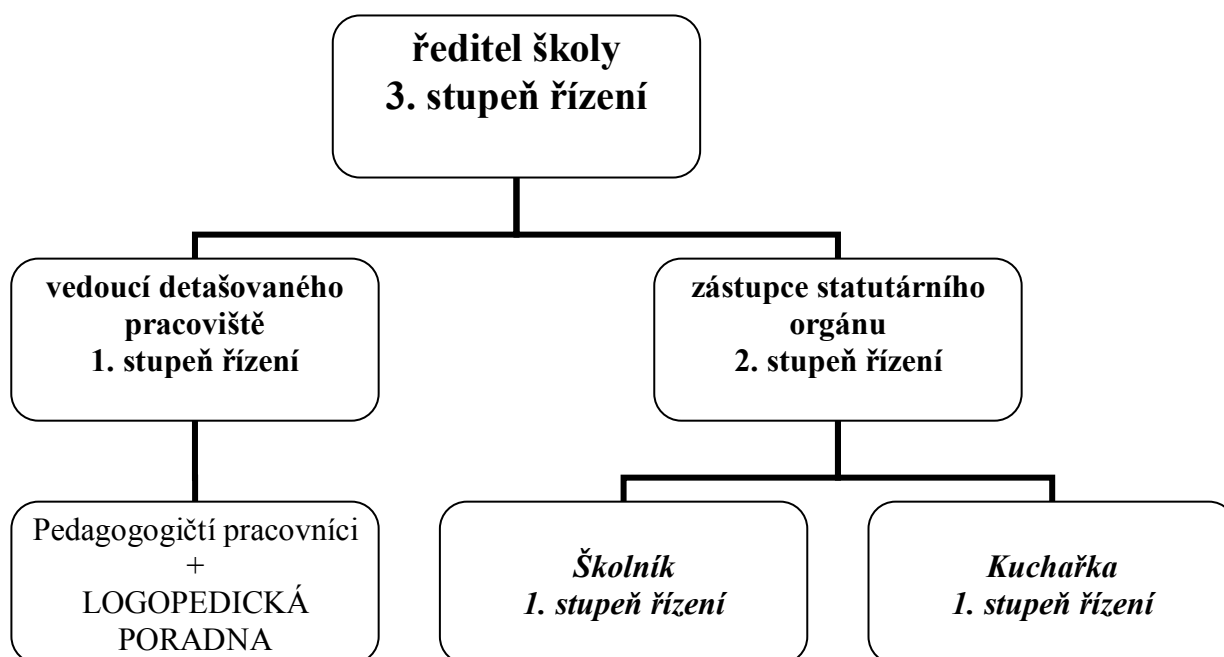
ředitel školy
3. stupeň řízení

vedoucí detašovaného pracoviště
1. stupeň řízení

zástupce statutárního orgánu
2. stupeň řízení

Pedagogogičtí pracovníci
+
LOGOPEDICKÁ PORADNA

Školník
1. stupeň řízení

Kuchařka
1. stupeň řízení